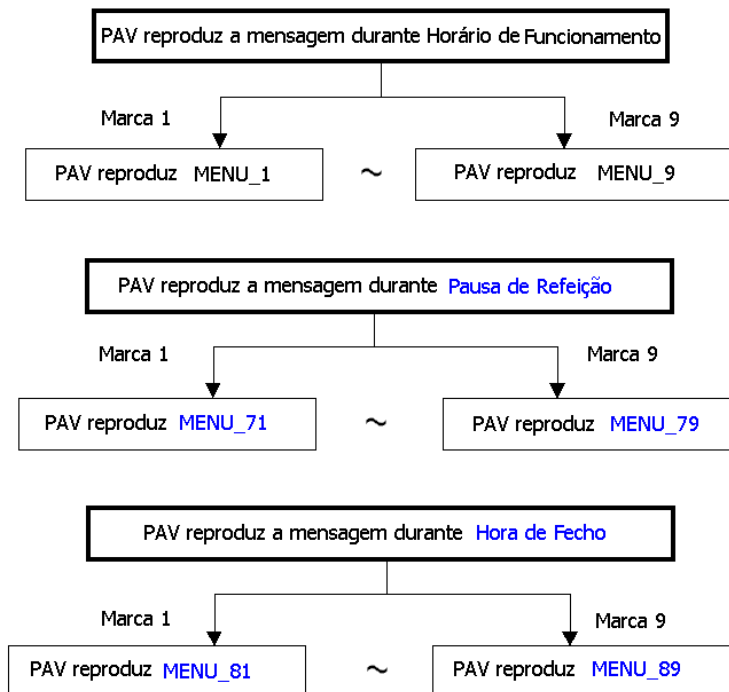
PAV reproduz a mensagem durante Horário de Funcionamento

Marca 1

Marca 9

PAV reproduz MENU_1

~

PAV reproduz MENU_9

PAV reproduz a mensagem durante Pausa de Refeição

Marca 1

Marca 9

PAV reproduz MENU_71

~

PAV reproduz MENU_79

PAV reproduz a mensagem durante Hora de Fecho

Marca 1

Marca 9

PAV reproduz MENU_81

~

PAV reproduz MENU_89